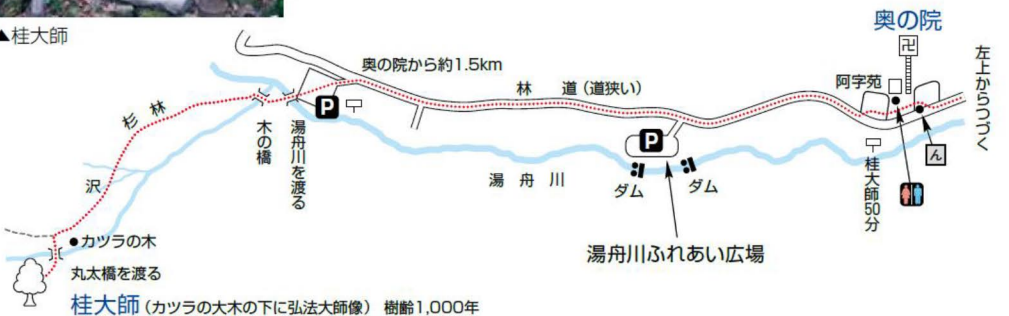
▲桂大師

奥の院

卍

左上からつづく

阿字苑

奥の院から約1.5km

林　道（道狭い）

P

P

杉　林

木の橋

湯舟川を渡る

湯　舟　川

ダム

ダム

桂大師50分

沢

●カツラの木

丸太橋を渡る

湯舟川ふれあい広場

桂大師（カツラの大木の下に弘法大師像）樹齢1,000年